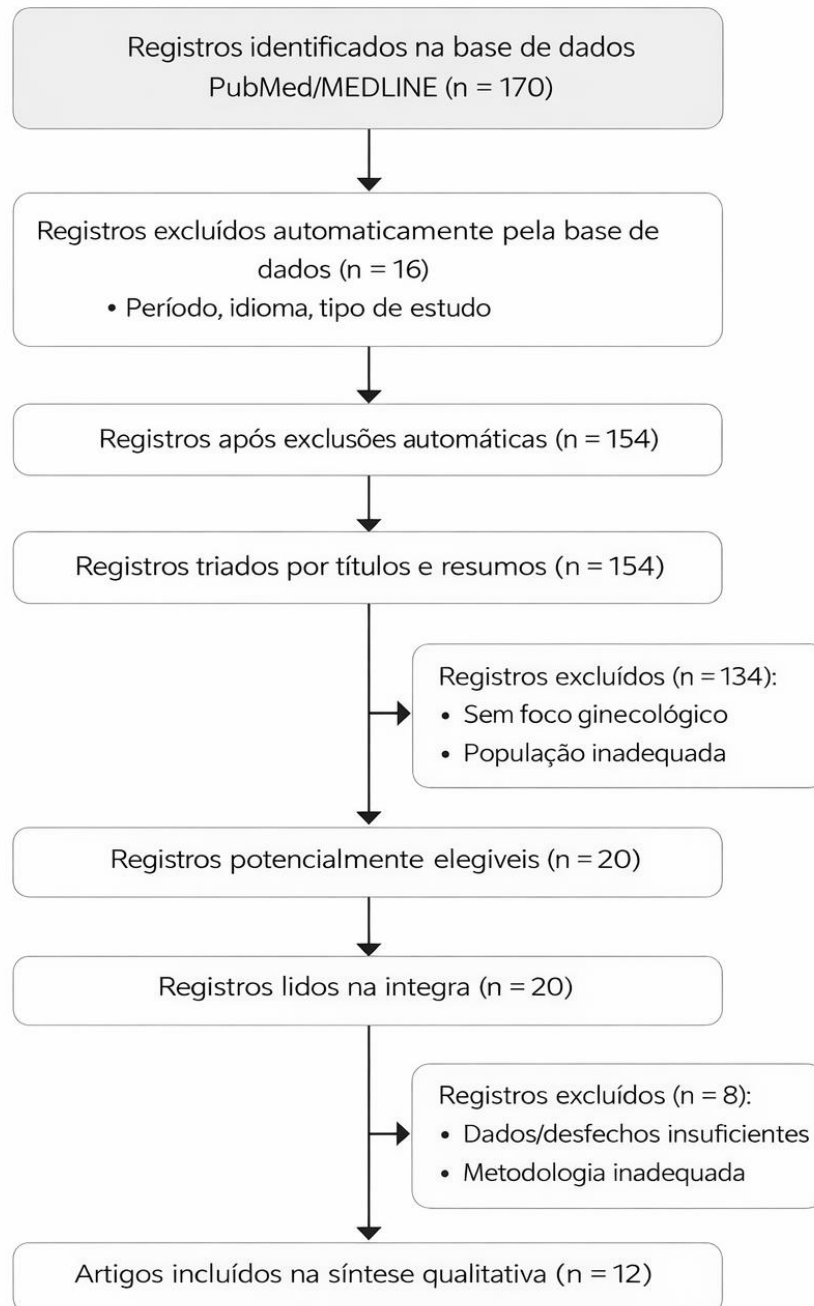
Registros identificados na base de dados PubMed/MEDLINE (n = 170)

Registros excluídos automaticamente pela base de dados (n = 16)
• Período, idioma, tipo de estudo

Registros após exclusões automáticas (n = 154)

Registros triados por títulos e resumos (n = 154)

Registros excluídos (n = 134):
• Sem foco ginecológico
• População inadequada

Registros potencialmente elegiveis (n = 20)

Registros lidos na integra (n = 20)

Registros excluídos (n = 8):
• Dados/desfechos insuficientes
• Metodologia inadequada

Artigos incluídos na síntese qualitativa (n = 12)